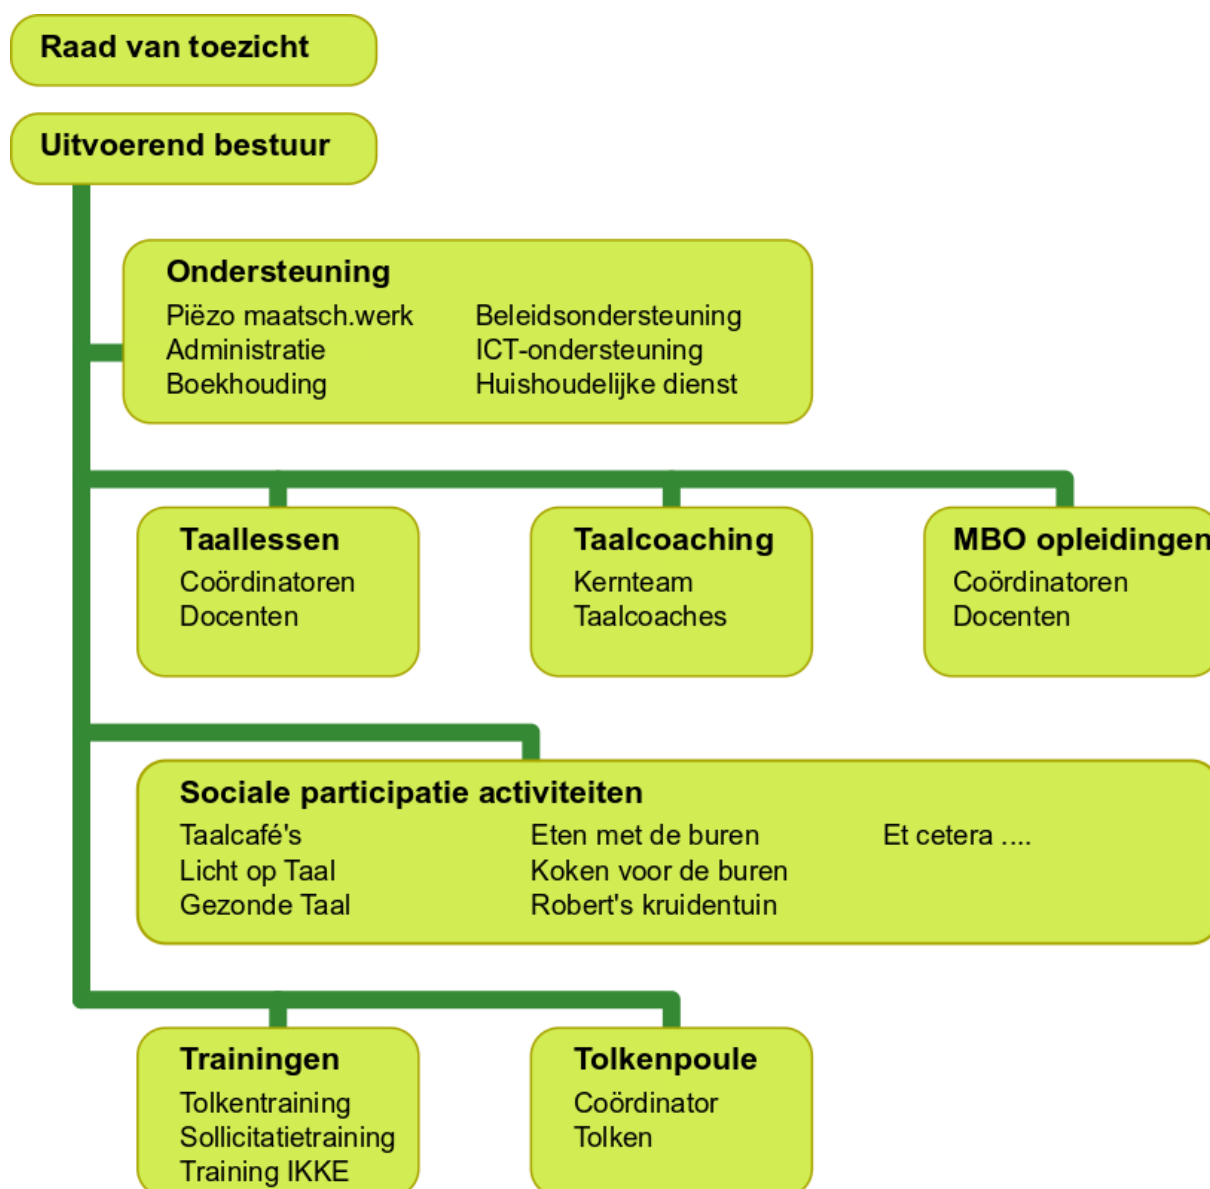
Raad van toezicht

Uitvoerend bestuur

Ondersteuning
Piëzo maatsch.werk
Administratie
Boekhouding
Beleidsondersteuning
ICT-ondersteuning
Huishoudelijke dienst

Taallessen
Coördinatoren
Docenten

Taalcoaching
Kernteam
Taalcoaches

MBO opleidingen
Coördinatoren
Docenten

Sociale participatie activiteiten
Taalcafé's
Licht op Taal
Gezonde Taal
Eten met de buren
Koken voor de buren
Robert's kruidentuin
Et cetera ....

Trainingen
Tolkentraining
Sollicitatietraining
Training IKKE

Tolkenpoule
Coördinator
Tolken